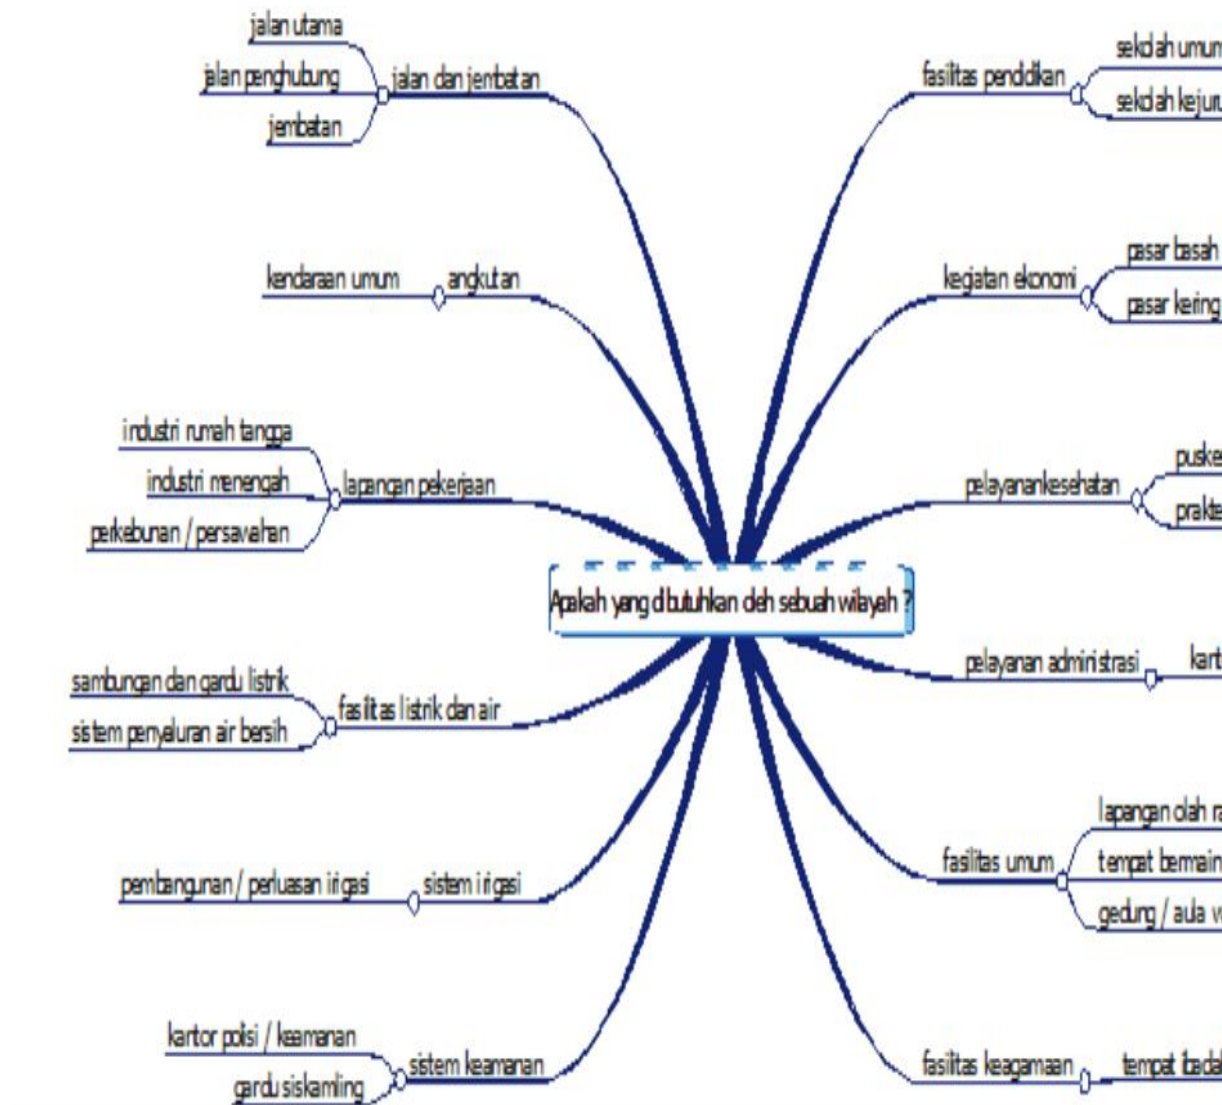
Apakah yang dibutuhkan oleh sebuah wilayah ?

jalan dan jembatan
jalan utama
jalan penghubung
jembatan

angkutan
kendaraan umum

lapangan pekerjaan
industri rumah tangga
industri menengah
perkebunan / persawahan

fasilitas listrik dan air
sambungan dan gardu listrik
sistem penyaluran air bersih

sistem irigasi
pembangunan / perluasan irigasi

sistem keamanan
kantor polisi / keamanan
gardu siskamling

fasilitas pendidikan
sekolah umum
sekolah kejur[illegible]

kegiatan ekonomi
pasar basah
pasar kering

pelayanan kesehatan
puske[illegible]
prakt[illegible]

pelayanan administrasi
kart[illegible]

fasilitas umum
lapangan olah r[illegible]
tempat bermain
gedung / aula w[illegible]

fasilitas keagamaan
tempat ibada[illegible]